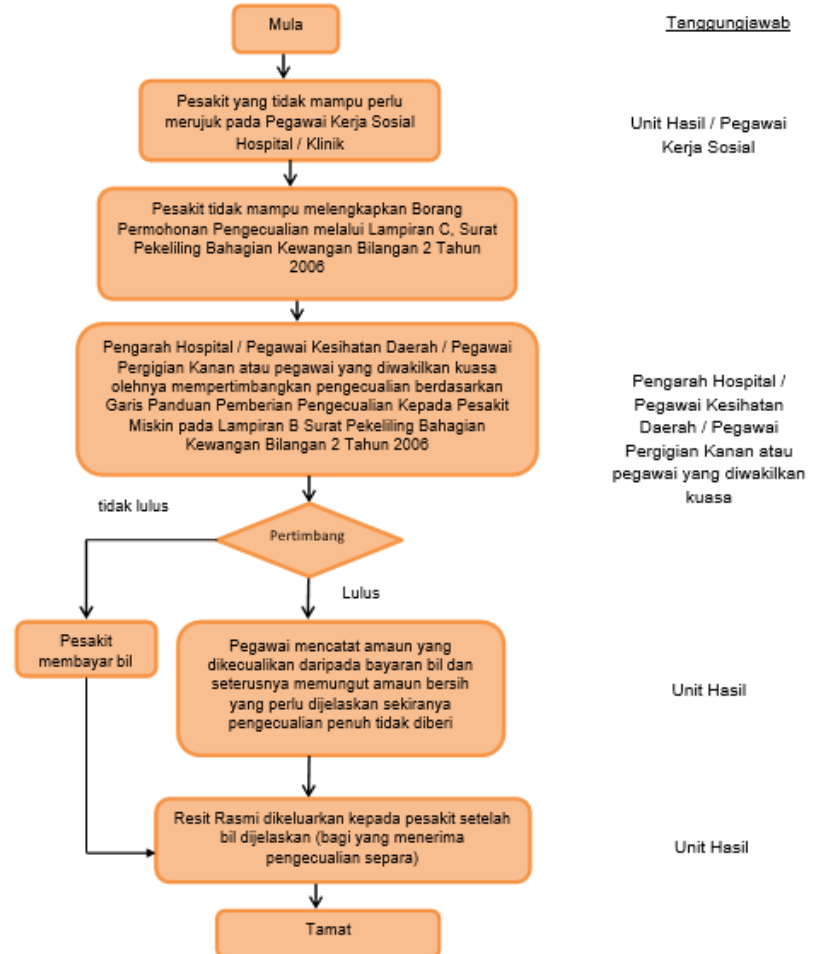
Mula

Tanggungjawab

Pesakit yang tidak mampu perlu merujuk pada Pegawai Kerja Sosial Hospital / Klinik

Unit Hasil / Pegawai Kerja Sosial

Pesakit tidak mampu melengkapkan Borang Permohonan Pengecualian melalui Lampiran C, Surat Pekeliling Bahagian Kewangan Bilangan 2 Tahun 2006

Pengarah Hospital / Pegawai Kesihatan Daerah / Pegawai Pergigian Kanan atau pegawai yang diwakilkan kuasa olehnya mempertimbangkan pengecualian berdasarkan Garis Panduan Pemberian Pengecualian Kepada Pesakit Miskin pada Lampiran B Surat Pekeliling Bahagian Kewangan Bilangan 2 Tahun 2006

Pengarah Hospital / Pegawai Kesihatan Daerah / Pegawai Pergigian Kanan atau pegawai yang diwakilkan kuasa

tidak lulus

Pertimbang

Lulus

Pesakit membayar bil

Pegawai mencatat amaun yang dikecualikan daripada bayaran bil dan seterusnya memungut amaun bersih yang perlu dijelaskan sekiranya pengecualian penuh tidak diberi

Unit Hasil

Resit Rasmi dikeluarkan kepada pesakit setelah bil dijelaskan (bagi yang menerima pengecualian separa)

Unit Hasil

Tamat